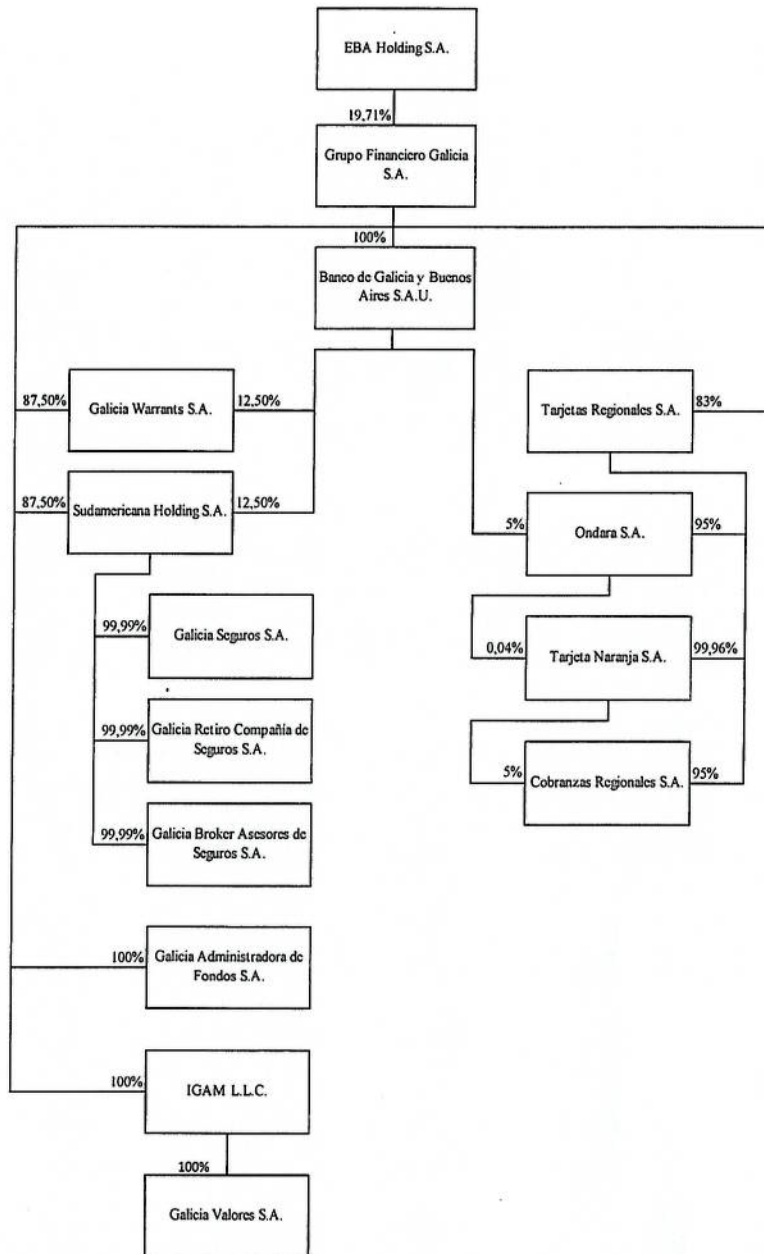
EBA Holding S.A.

19,71%

Grupo Financiero Galicia S.A.

100%

Banco de Galicia y Buenos Aires S.A.U.

87,50%

Galicia Warrants S.A.

12,50%

87,50%

Sudamericana Holding S.A.

12,50%

99,99%

Galicia Seguros S.A.

99,99%

Galicia Retiro Compañía de Seguros S.A.

99,99%

Galicia Broker Asesores de Seguros S.A.

100%

Galicia Administradora de Fondos S.A.

100%

IGAM L.L.C.

100%

Galicia Valores S.A.

Tarjetas Regionales S.A.

83%

5%

Ondara S.A.

95%

0,04%

Tarjeta Naranja S.A.

99,96%

5%

Cobranzas Regionales S.A.

95%